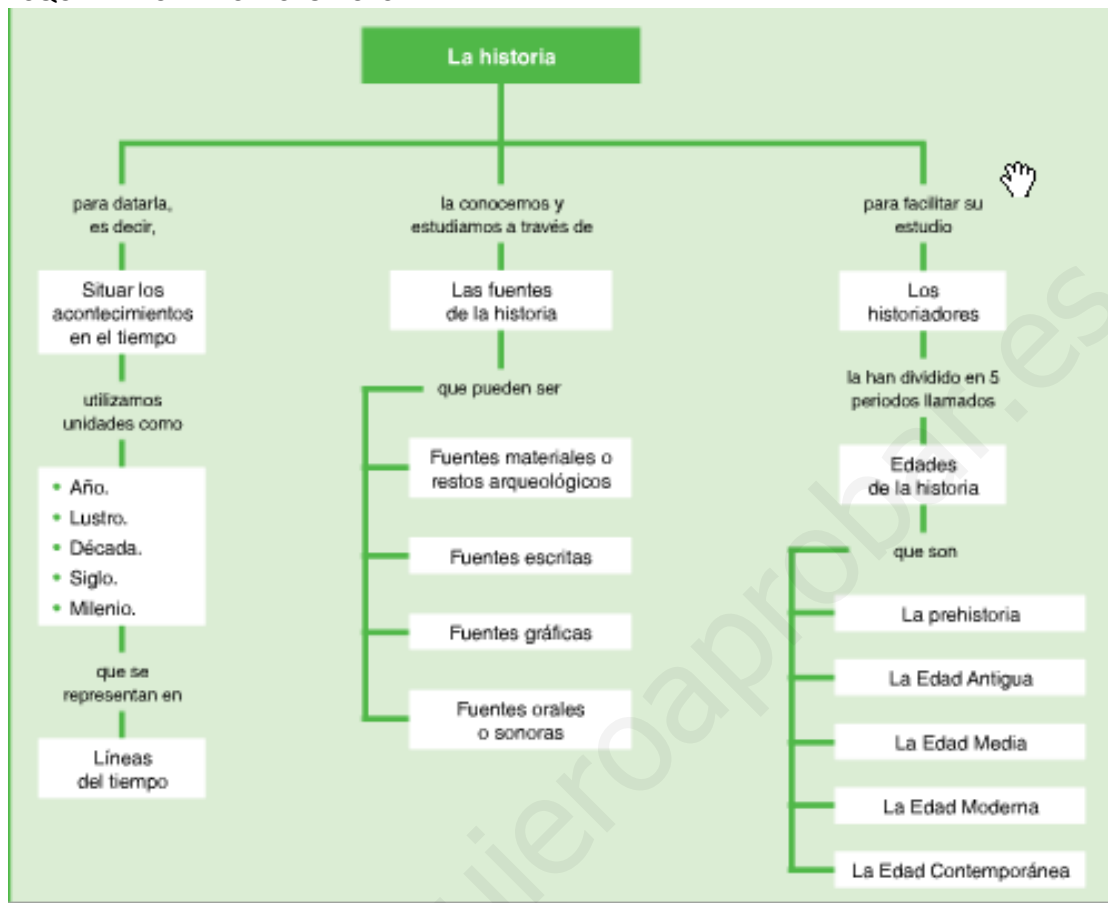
La historia

para datarla, es decir,

Situar los acontecimientos en el tiempo

utilizamos unidades como

- Año.
- Lustro.
- Década.
- Siglo.
- Milenio.

que se representan en

Líneas del tiempo

la conocemos y estudiamos a través de

Las fuentes de la historia

que pueden ser

Fuentes materiales o restos arqueológicos

Fuentes escritas

Fuentes gráficas

Fuentes orales o sonoras

para facilitar su estudio

Los historiadores

la han dividido en 5 periodos llamados

Edades de la historia

que son

La prehistoria

La Edad Antigua

La Edad Media

La Edad Moderna

La Edad Contemporánea

quieroaprobar.es